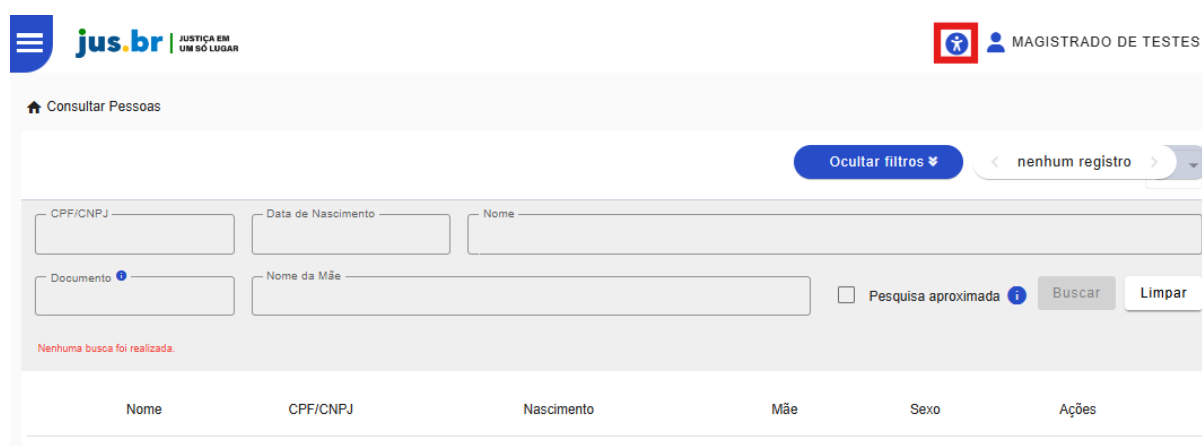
jus.br | JUSTIÇA EM UM SÓ LUGAR

MAGISTRADO DE TESTES

Consultar Pessoas

Ocultar filtros

nenhum registro

CPF/CNPJ

Data de Nascimento

Nome

Documento

Nome da Mãe

Pesquisa aproximada

Buscar

Limpar

Nenhuma busca foi realizada.

| Nome | CPF/CNPJ | Nascimento | Mãe | Sexo | Ações |
|---|---|---|---|---|---|